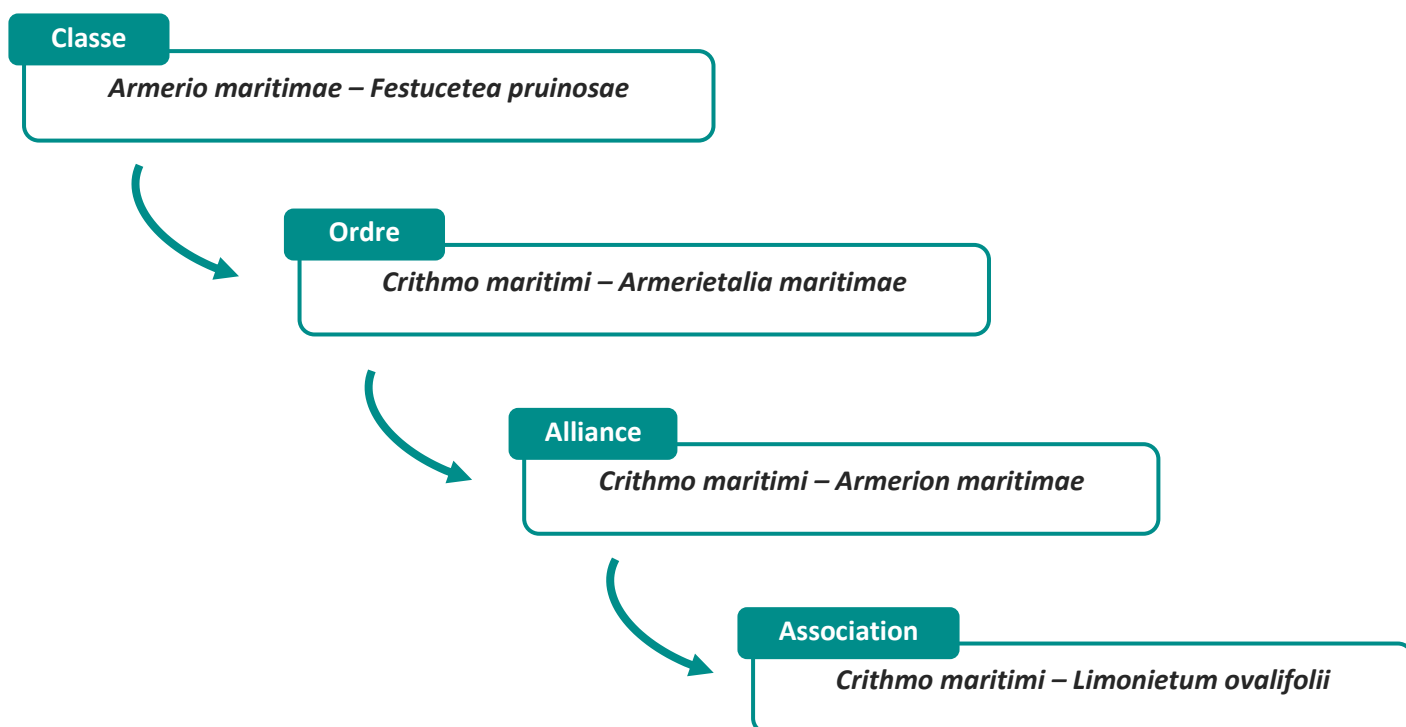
Classe
*Armerio maritimae – Festucetea pruinosae*

Ordre
*Crithmo maritimi – Armerietalia maritimae*

Alliance
*Crithmo maritimi – Armerion maritimae*

Association
*Crithmo maritimi – Limonietum ovalifolii*